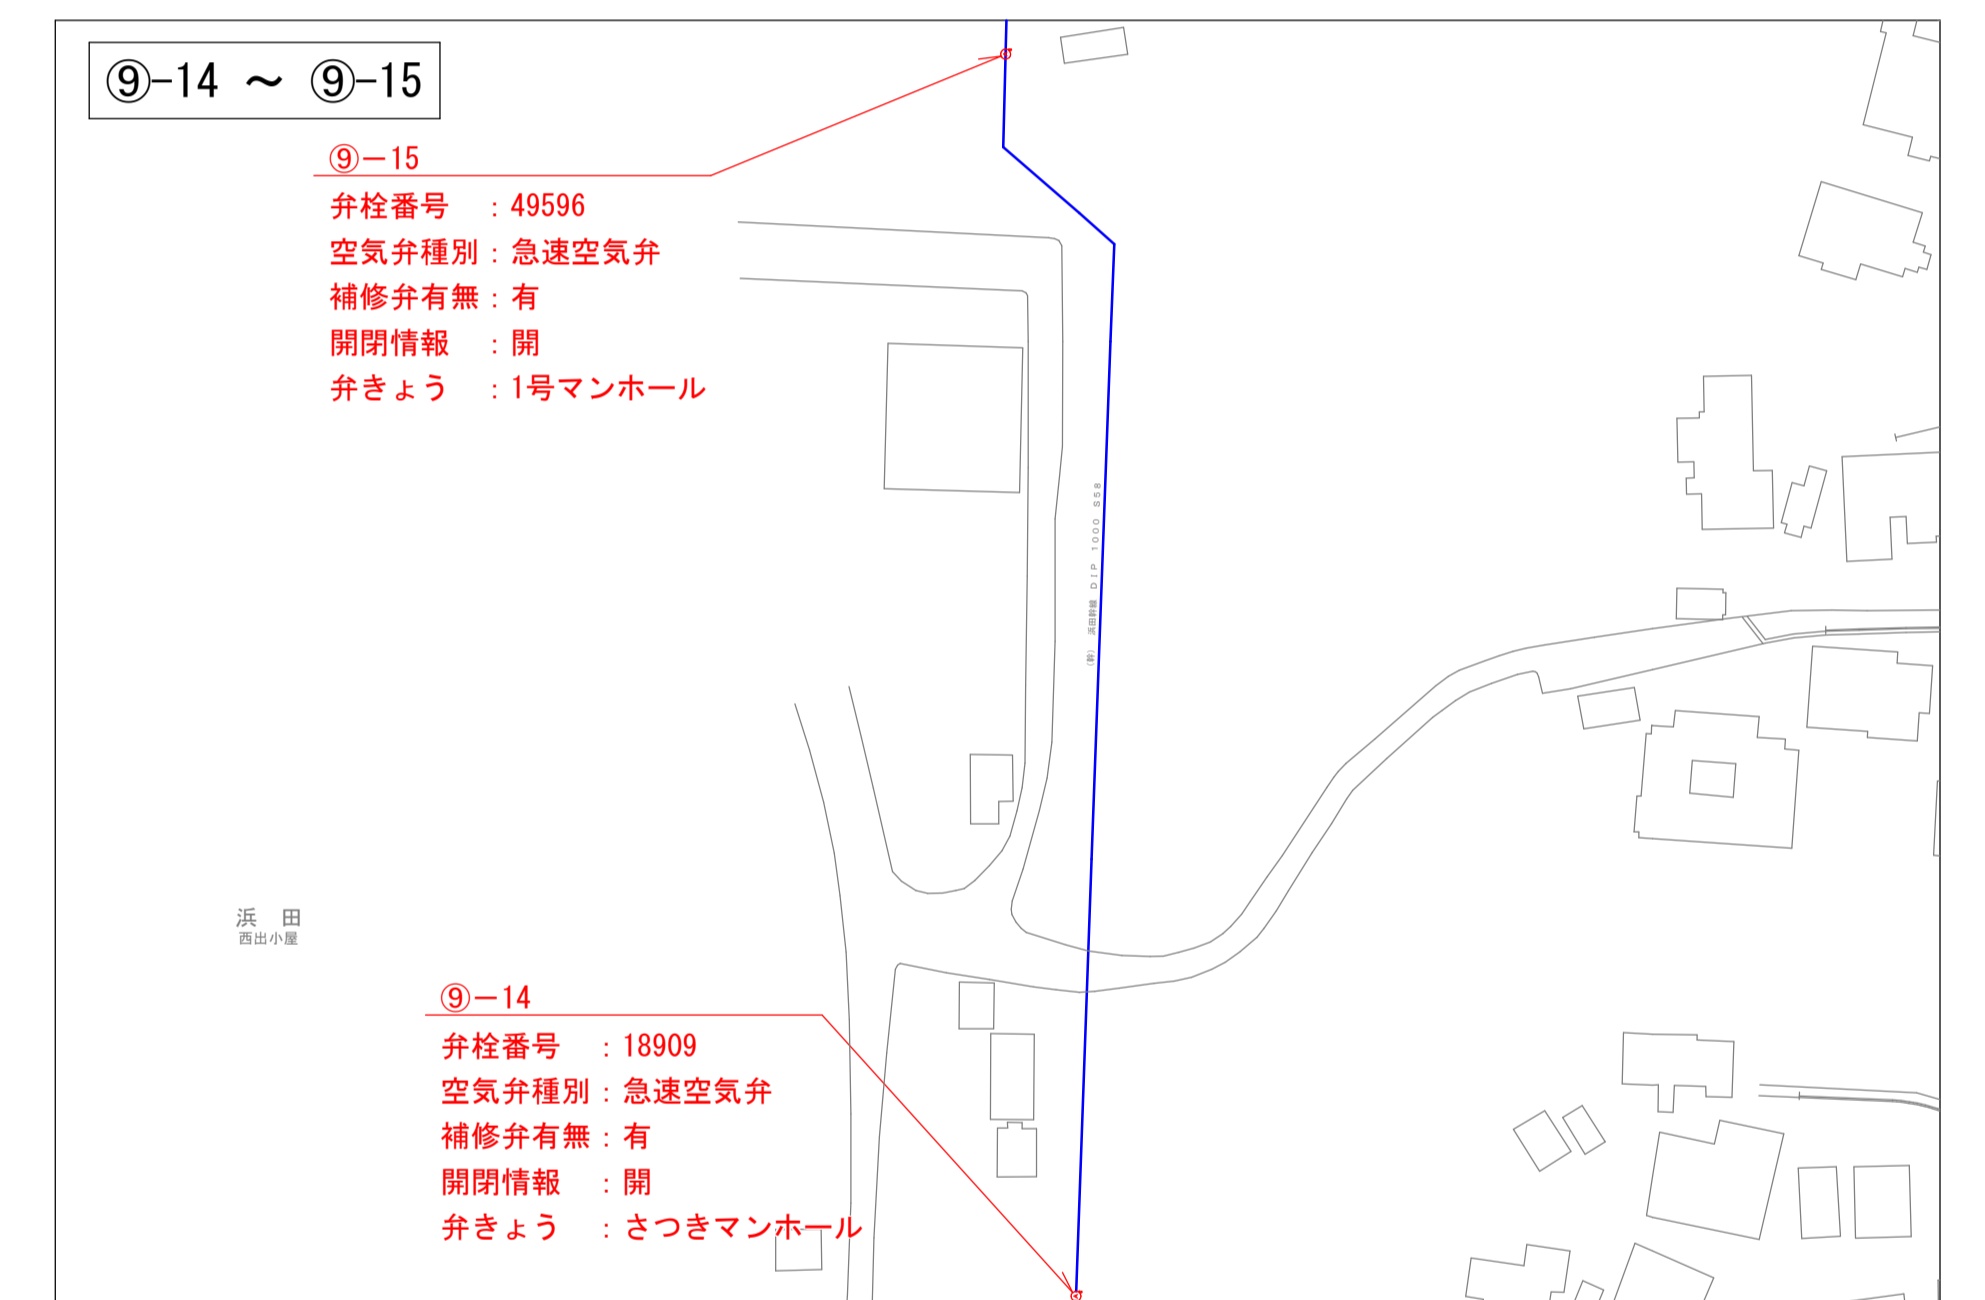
⑨-14 ～ ⑨-15

⑨－15
弁栓番号　：49596
空気弁種別：急速空気弁
補修弁有無：有
開閉情報　：開
弁きょう　：1号マンホール

(幹) 浜田幹線 DIP 1000 S58

浜　田
西出小屋

⑨－14
弁栓番号　：18909
空気弁種別：急速空気弁
補修弁有無：有
開閉情報　：開
弁きょう　：さつきマンホール